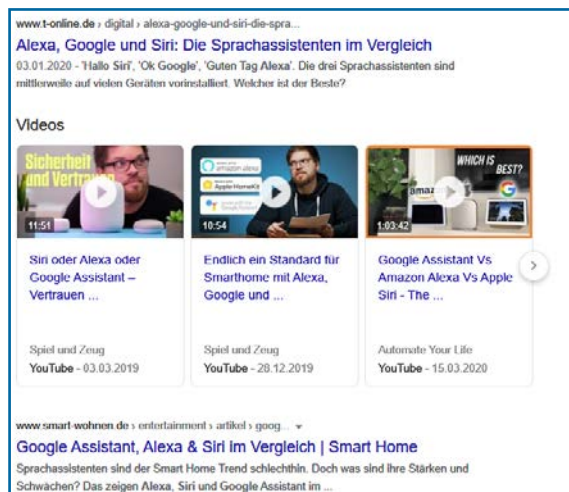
www.t-online.de › digital › alexa-google-und-siri-die-spra...

Alexa, Google und Siri: Die Sprachassistenten im Vergleich

03.01.2020 - 'Hallo Siri', 'Ok Google', 'Guten Tag Alexa'. Die drei Sprachassistenten sind mittlerweile auf vielen Geräten vorinstalliert. Welcher ist der Beste?

Videos

Sicherheit und Vertrau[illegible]

11:51

Siri oder Alexa oder Google Assistant – Vertrauen ...

Spiel und Zeug

YouTube - 03.03.2019

amazon alexa

Apple HomeKit

10:54

Endlich ein Standard für Smarthome mit Alexa, Google und ...

Spiel und Zeug

YouTube - 28.12.2019

WHICH IS BEST?

amazon

1:03:42

Google Assistant Vs Amazon Alexa Vs Apple Siri - The ...

Automate Your Life

YouTube - 15.03.2020

www.smart-wohnen.de › entertainment › artikel › goog...

Google Assistant, Alexa & Siri im Vergleich | Smart Home

Sprachassistenten sind der Smart Home Trend schlechthin. Doch was sind ihre Stärken und Schwächen? Das zeigen Alexa, Siri und Google Assistant im ...